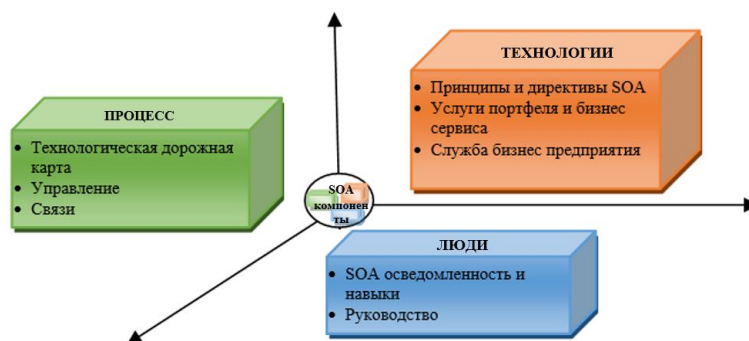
ТЕХНОЛОГИИ

• Принципы и директивы SOA
• Услуги портфеля и бизнес сервиса
• Служба бизнес предприятия

ПРОЦЕСС

• Технологическая дорожная карта
• Управление
• Связи

SOA компоненты

ЛЮДИ

• SOA осведомленность и навыки
• Руководство